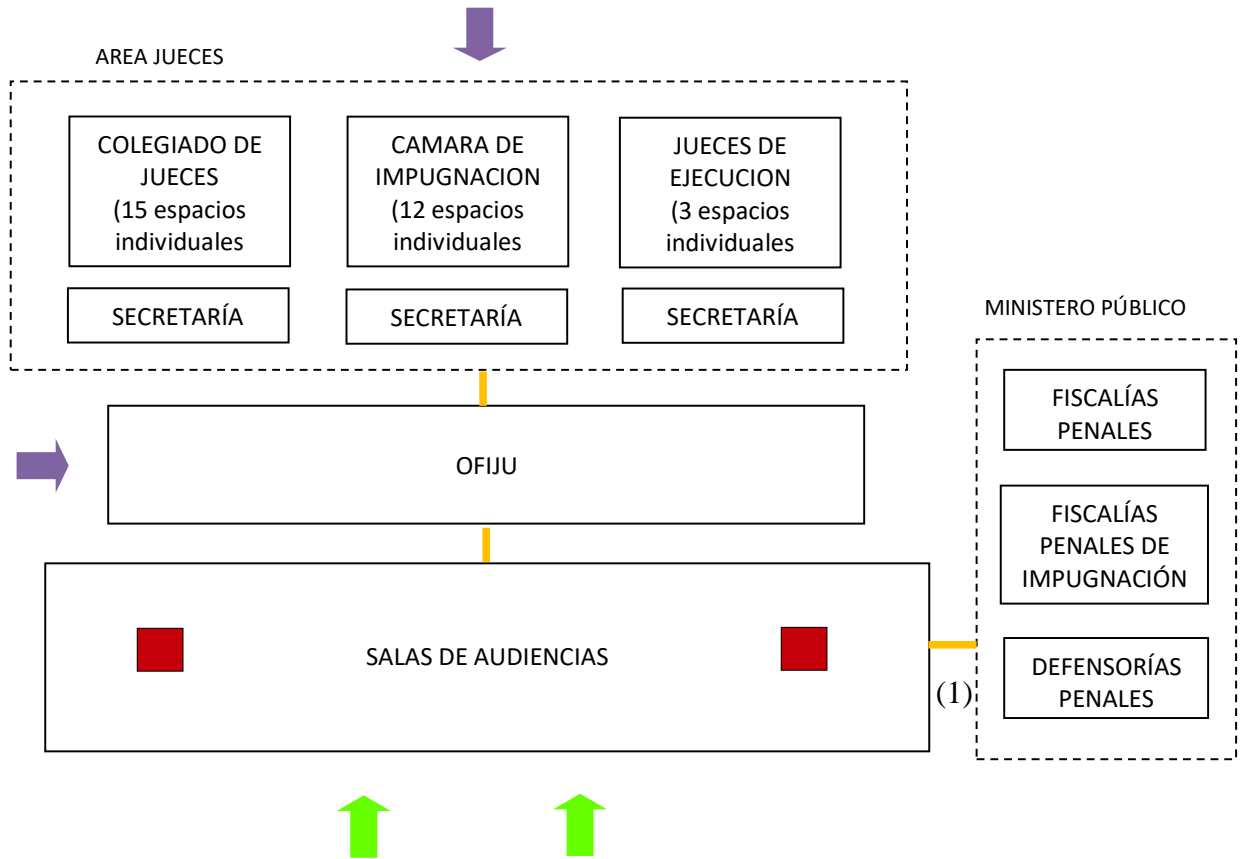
AREA JUECES

COLEGIADO DE JUECES (15 espacios individuales

CAMARA DE IMPUGNACION (12 espacios individuales

JUECES DE EJECUCION (3 espacios individuales

SECRETARÍA

SECRETARÍA

SECRETARÍA

MINISTERO PÚBLICO

FISCALÍAS PENALES

FISCALÍAS PENALES DE IMPUGNACIÓN

DEFENSORÍAS PENALES

OFIJU

SALAS DE AUDIENCIAS

(1)